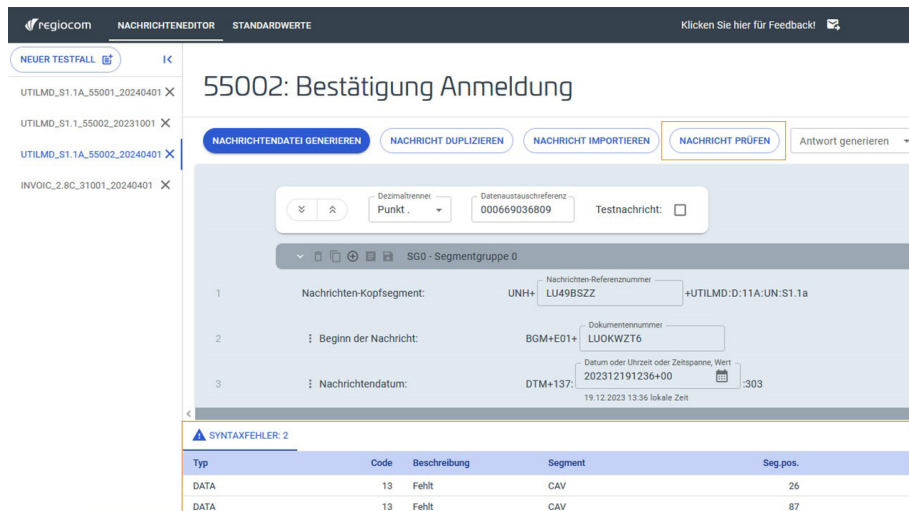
regiocom NACHRICHTENEDITOR STANDARDWERTE

Klicken Sie hier für Feedback!

NEUER TESTFALL

UTILMD_S1.1A_55001_20240401

UTILMD_S1.1_55002_20231001

UTILMD_S1.1A_55002_20240401

INVOIC_2.8C_31001_20240401

55002: Bestätigung Anmeldung

NACHRICHTENDATEI GENERIEREN NACHRICHT DUPLIZIEREN NACHRICHT IMPORTIEREN NACHRICHT PRÜFEN Antwort generieren

Dezimaltrenner
Punkt .

Datenaustauschreferenz
000669036809

Testnachricht:

SG0 - Segmentgruppe 0

1 Nachrichten-Kopfsegment: UNH+ Nachrichten-Referenznummer LU49BSZZ +UTILMD:D:11A:UN:S1.1a

2 Beginn der Nachricht: BGM+E01+ Dokumentennummer LUOKWZT6

3 Nachrichtendatum: DTM+137: Datum oder Uhrzeit oder Zeitspanne, Wert 202312191236+00 :303
19.12.2023 13:36 lokale Zeit

SYNTAXFEHLER: 2

| Typ | Code | Beschreibung | Segment | Seg.pos. |
|---|---|---|---|---|
| DATA | 13 | Fehlt | CAV | 26 |
| DATA | 13 | Fehlt | CAV | 87 |